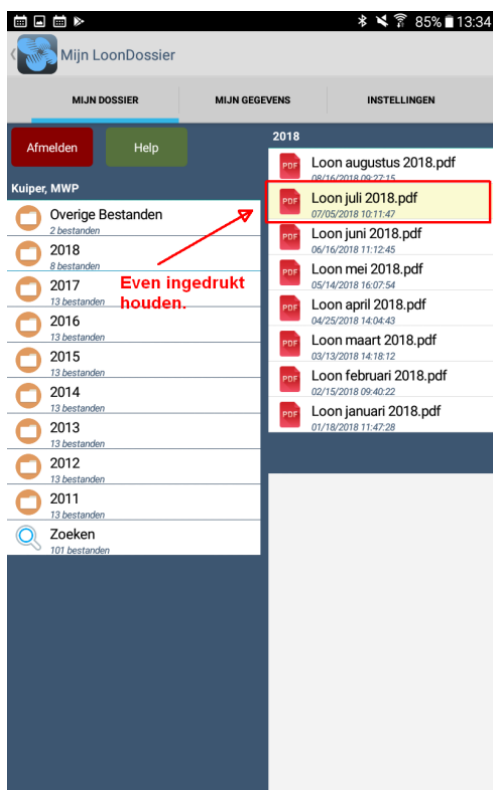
85% 13:34

Mijn LoonDossier

MIJN DOSSIER | MIJN GEGEVENS | INSTELLINGEN

Afmelden | Help

Kuiper, MWP

Overige Bestanden
2 bestanden

2018
8 bestanden

2017
13 bestanden

2016
13 bestanden

2015
13 bestanden

2014
13 bestanden

2013
13 bestanden

2012
13 bestanden

2011
13 bestanden

Zoeken
101 bestanden

Even ingedrukt houden.

2018

PDF Loon augustus 2018.pdf
08/16/2018 09:27:15

PDF Loon juli 2018.pdf
07/05/2018 10:11:47

PDF Loon juni 2018.pdf
06/16/2018 11:12:45

PDF Loon mei 2018.pdf
05/14/2018 16:07:54

PDF Loon april 2018.pdf
04/25/2018 14:04:43

PDF Loon maart 2018.pdf
03/13/2018 14:18:12

PDF Loon februari 2018.pdf
02/15/2018 09:40:22

PDF Loon januari 2018.pdf
01/18/2018 11:47:28